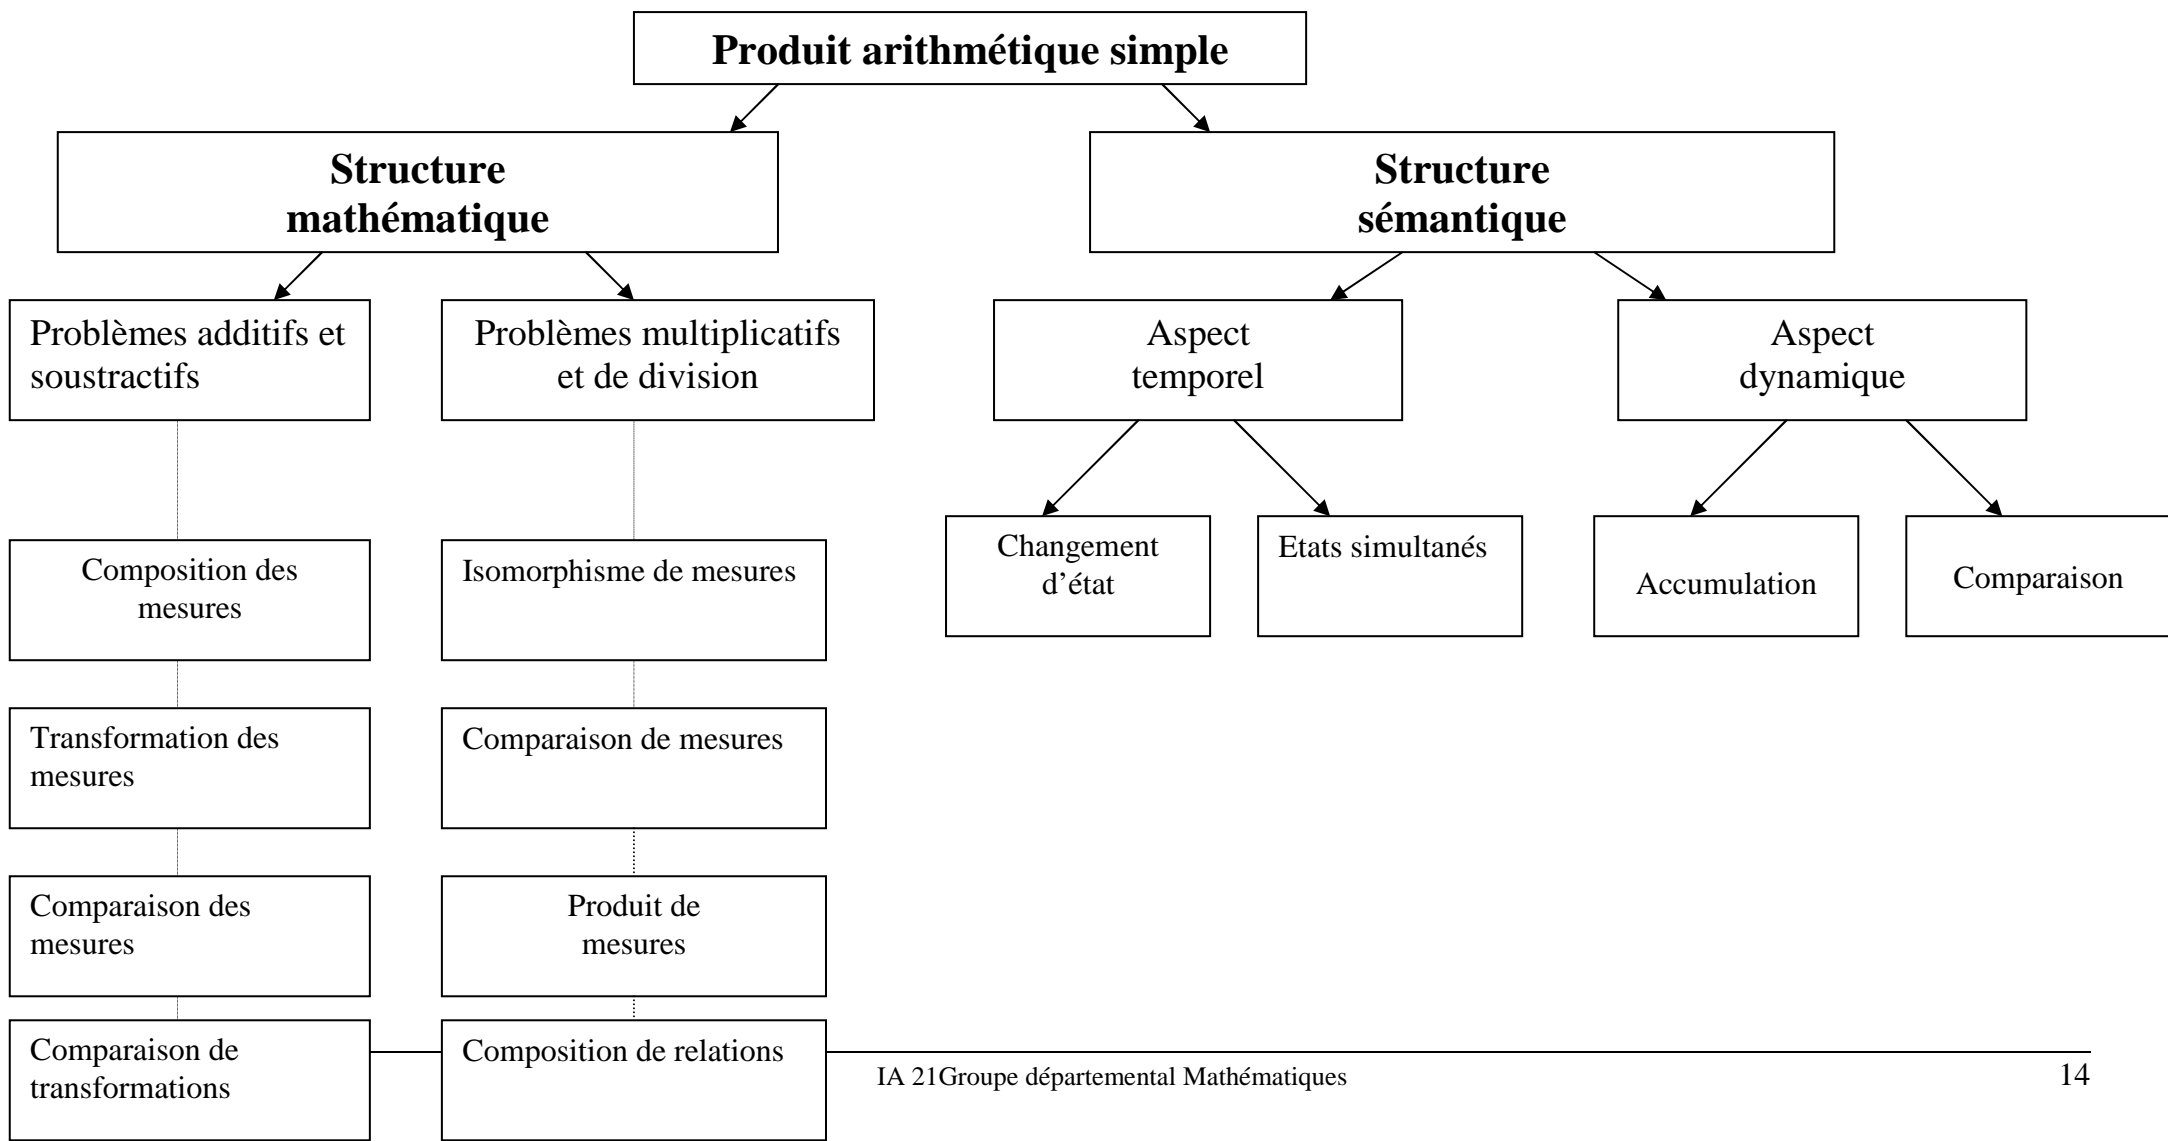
Produit arithmétique simple

Structure mathématique

Structure sémantique

Problèmes additifs et soustractifs

Problèmes multiplicatifs et de division

Aspect temporel

Aspect dynamique

Changement d'état

Etats simultanés

Accumulation

Comparaison

Composition des mesures

Transformation des mesures

Comparaison des mesures

Comparaison de transformations

Isomorphisme de mesures

Comparaison de mesures

Produit de mesures

Composition de relations

IA 21Groupe départemental Mathématiques

14